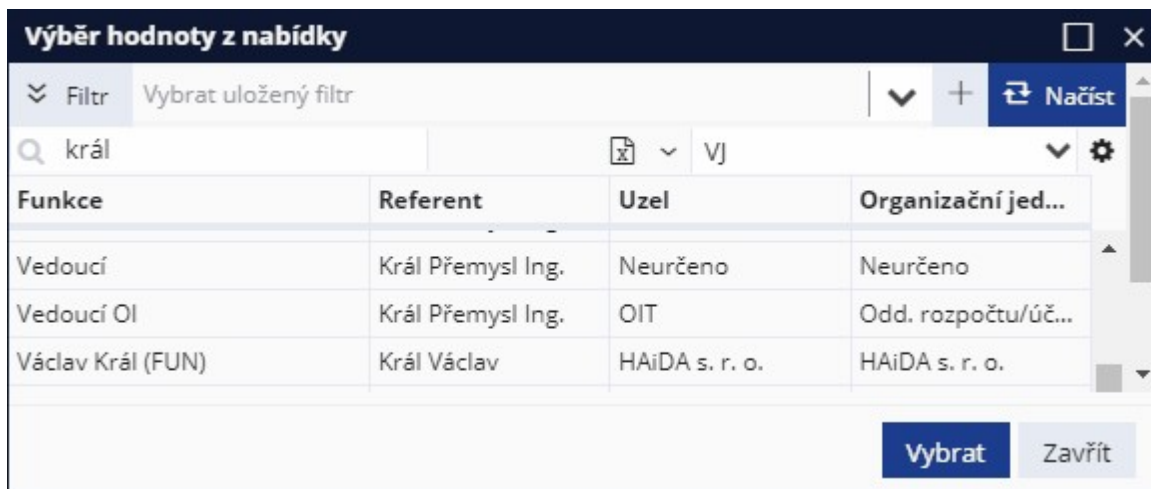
Výběr hodnoty z nabídky

Filtr Vybrat uložený filtr

Načíst

král

VJ

| Funkce | Referent | Uzel | Organizační jed... |
|---|---|---|---|
| Vedoucí | Král Přemysl Ing. | Neurčeno | Neurčeno |
| Vedoucí OI | Král Přemysl Ing. | OIT | Odd. rozpočtu/úč... |
| Václav Král (FUN) | Král Václav | HAiDA s. r. o. | HAiDA s. r. o. |

Vybrat Zavřít